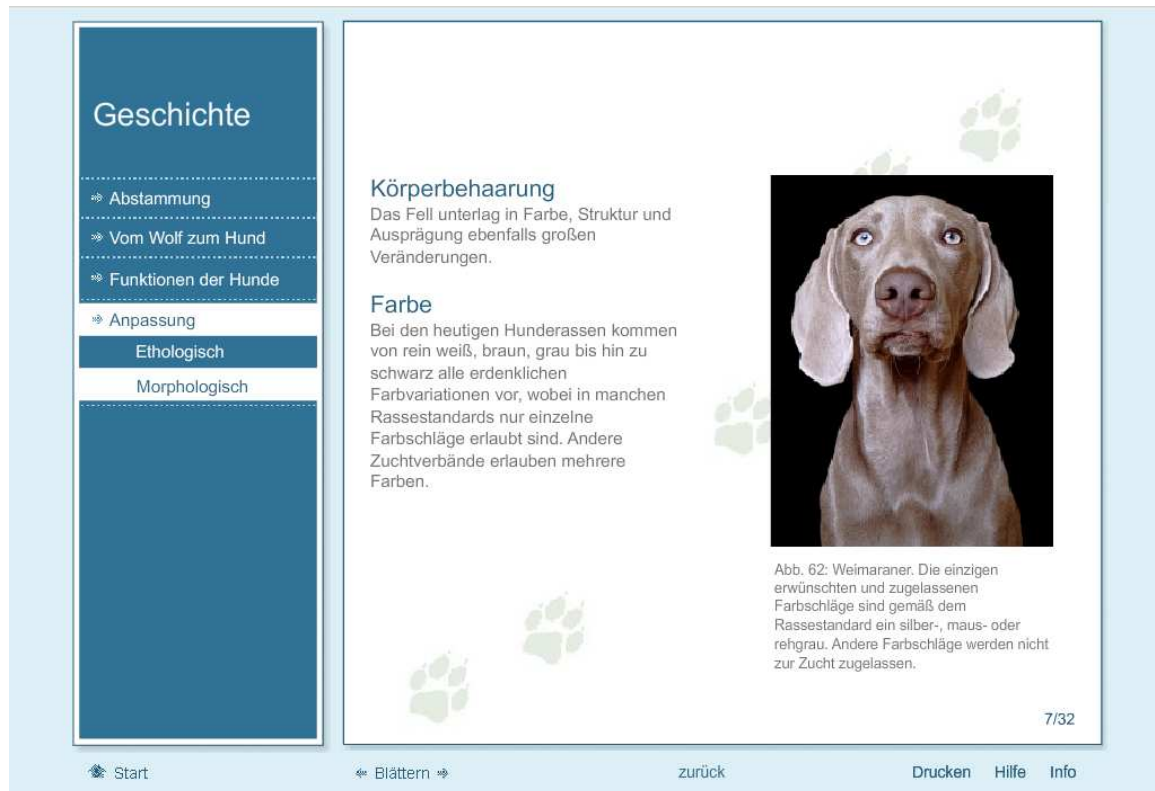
Geschichte

» Abstammung
» Vom Wolf zum Hund
» Funktionen der Hunde
» Anpassung
Ethologisch
Morphologisch

Körperbehaarung
Das Fell unterlag in Farbe, Struktur und Ausprägung ebenfalls großen Veränderungen.

Farbe
Bei den heutigen Hunderassen kommen von rein weiß, braun, grau bis hin zu schwarz alle erdenklichen Farbvariationen vor, wobei in manchen Rassestandards nur einzelne Farbschläge erlaubt sind. Andere Zuchtverbände erlauben mehrere Farben.

Abb. 62: Weimaraner. Die einzigen erwünschten und zugelassenen Farbschläge sind gemäß dem Rassestandard ein silber-, maus- oder rehgrau. Andere Farbschläge werden nicht zur Zucht zugelassen.

7/32

Start
« Blättern »
zurück
Drucken
Hilfe
Info